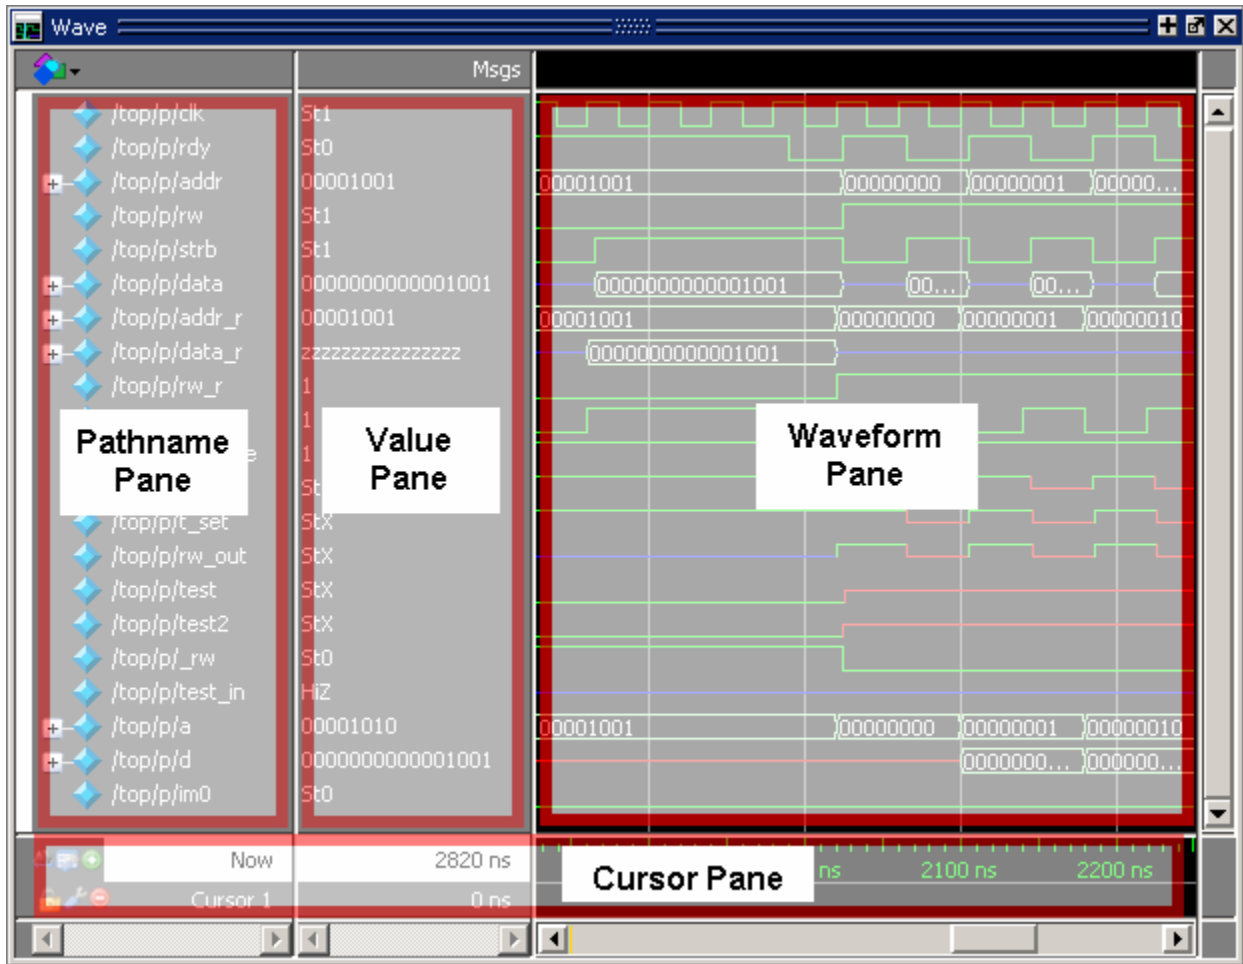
Wave

Msgs

/top/p/clk
/top/p/rdy
/top/p/addr
/top/p/rw
/top/p/strb
/top/p/data
/top/p/addr_r
/top/p/data_r
/top/p/rw_r
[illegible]
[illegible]
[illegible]
/top/p/t_set
/top/p/rw_out
/top/p/test
/top/p/test2
/top/p/_rw
/top/p/test_in
/top/p/a
/top/p/d
/top/p/im0

St1
St0
00001001
St1
St1
0000000000001001
00001001
zzzzzzzzzzzzzzzz
1
1
1
St
StX
StX
StX
StX
St0
HiZ
00001010
0000000000001001
St0

00001001
00000000
00000001
00000...
0000000000001001
00...
00...
00001001
00000000
00000001
00000010
0000000000001001
00001001
00000000
00000001
00000010
0000000...
000000...

Pathname Pane

Value Pane

Waveform Pane

Now
2820 ns
Cursor 1
0 ns

Cursor Pane

ns
2100 ns
2200 ns